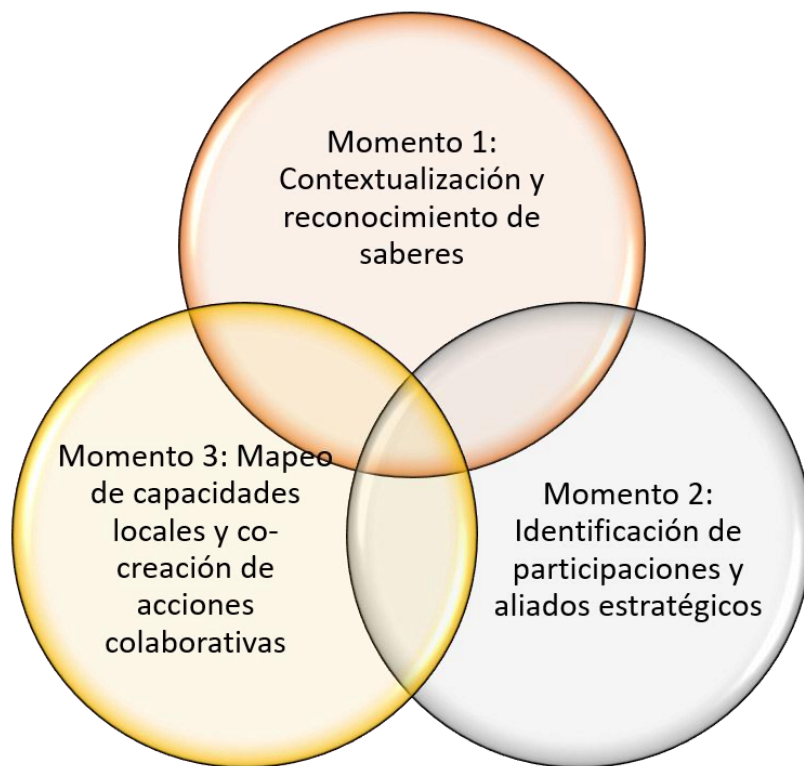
Momento 1: Contextualización y reconocimiento de saberes

Momento 3: Mapeo de capacidades locales y co-creación de acciones colaborativas

Momento 2: Identificación de participaciones y aliados estratégicos